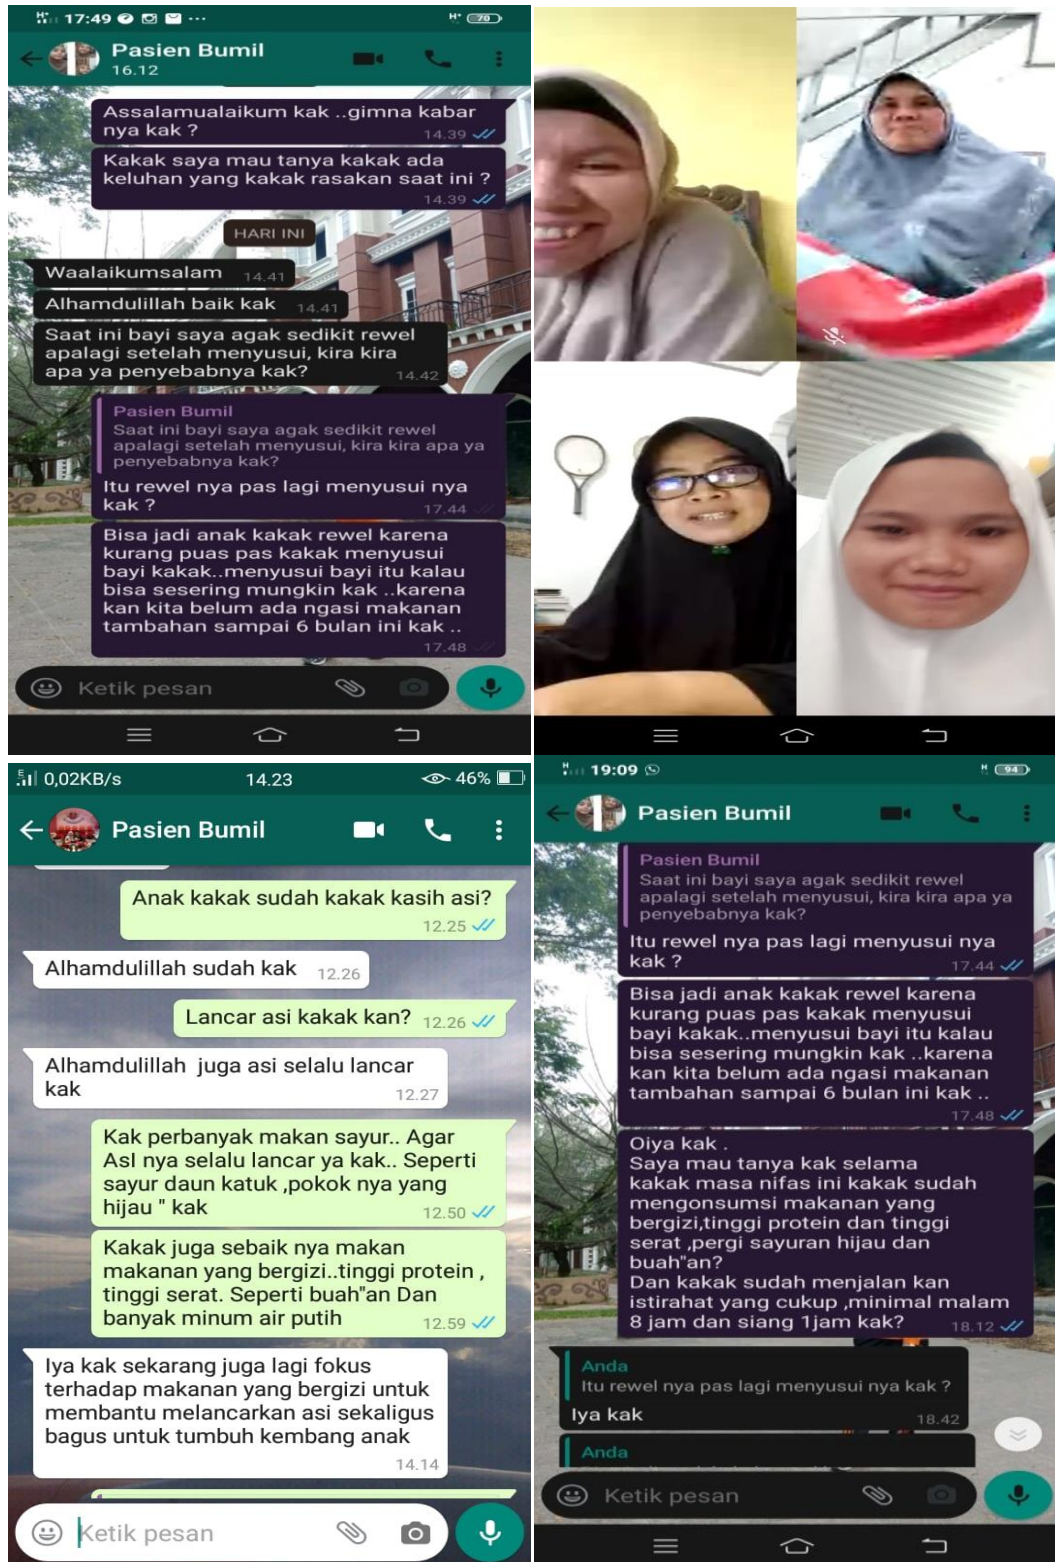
17:49

Pasien Bumil
16.12

Assalamualaikum kak ..gimna kabar nya kak ?
14.39

Kakak saya mau tanya kakak ada keluhan yang kakak rasakan saat ini ?
14.39

HARI INI

Waalaikumsalam 14.41

Alhamdulillah baik kak 14.41

Saat ini bayi saya agak sedikit rewel apalagi setelah menyusui, kira kira apa ya penyebabnya kak? 14.42

Pasien Bumil
Saat ini bayi saya agak sedikit rewel apalagi setelah menyusui, kira kira apa ya penyebabnya kak?
Itu rewel nya pas lagi menyusui nya kak ?
17.44

Bisa jadi anak kakak rewel karena kurang puas pas kakak menyusui bayi kakak..menyusui bayi itu kalau bisa sesering mungkin kak ..karena kan kita belum ada ngasi makanan tambahan sampai 6 bulan ini kak ..
17.48

Ketik pesan

0,02KB/s 14.23 46%

Pasien Bumil

Anak kakak sudah kakak kasih asi?
12.25

Alhamdulillah sudah kak 12.26

Lancar asi kakak kan? 12.26

Alhamdulillah juga asi selalu lancar kak
12.27

Kak perbanyak makan sayur.. Agar ASI nya selalu lancar ya kak.. Seperti sayur daun katuk ,pokok nya yang hijau " kak
12.50

Kakak juga sebaik nya makan makanan yang bergizi..tinggi protein , tinggi serat. Seperti buah"an Dan banyak minum air putih
12.59

Iya kak sekarang juga lagi fokus terhadap makanan yang bergizi untuk membantu melancarkan asi sekaligus bagus untuk tumbuh kembang anak
14.14

Ketik pesan

19:09

Pasien Bumil

Pasien Bumil
Saat ini bayi saya agak sedikit rewel apalagi setelah menyusui, kira kira apa ya penyebabnya kak?
Itu rewel nya pas lagi menyusui nya kak ?
17.44

Bisa jadi anak kakak rewel karena kurang puas pas kakak menyusui bayi kakak..menyusui bayi itu kalau bisa sesering mungkin kak ..karena kan kita belum ada ngasi makanan tambahan sampai 6 bulan ini kak ..
17.48

Oiya kak .
Saya mau tanya kak selama kakak masa nifas ini kakak sudah mengonsumsi makanan yang bergizi,tinggi protein dan tinggi serat ,pergi sayuran hijau dan buah"an?
Dan kakak sudah menjalan kan istirahat yang cukup ,minimal malam 8 jam dan siang 1jam kak?
18.12

Anda
Itu rewel nya pas lagi menyusui nya kak ?
Iya kak
18.42

Anda

Ketik pesan